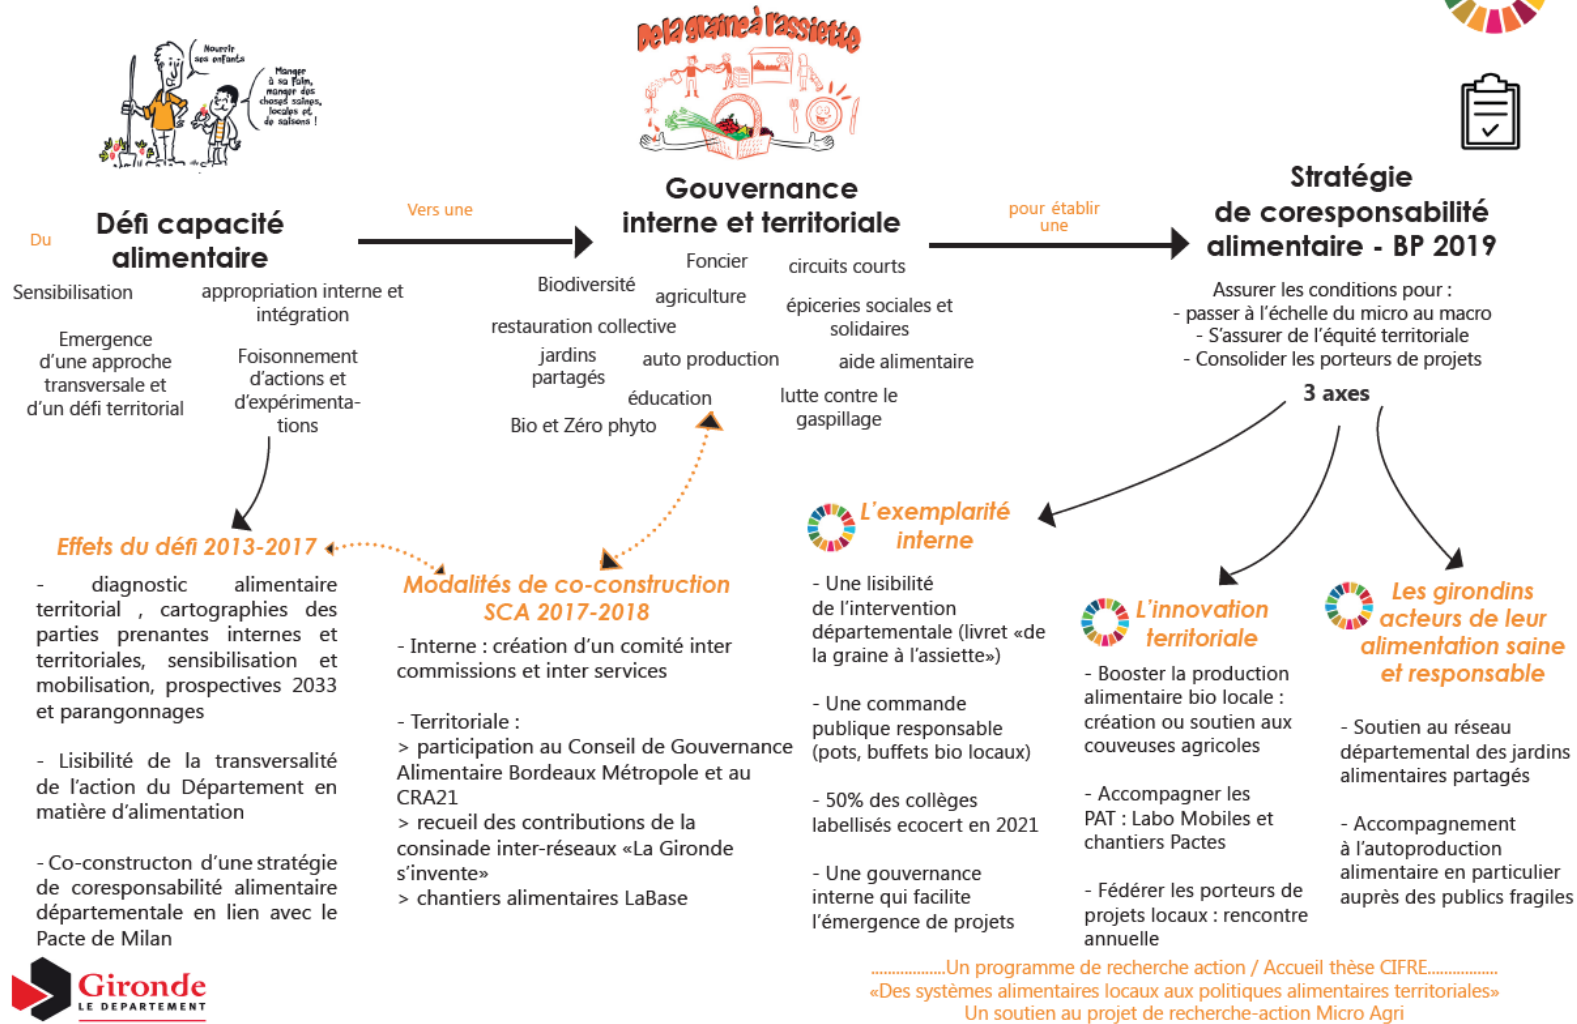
Nourrir ses enfants

Manger à sa faim, manger des choses saines, locales et de saisons !

De la graine à l'assiette

Du

Défi capacité alimentaire

Vers une

Gouvernance interne et territoriale

pour établir une

Stratégie de coresponsabilité alimentaire - BP 2019

Sensibilisation

appropriation interne et intégration

Emergence d'une approche transversale et d'un défi territorial

Foisonnement d'actions et d'expérimentations

Foncier

circuits courts

Biodiversité

agriculture

épiceries sociales et solidaires

restauration collective

jardins partagés

auto production

aide alimentaire

éducation

lutte contre le gaspillage

Bio et Zéro phyto

Assurer les conditions pour :
- passer à l'échelle du micro au macro
- S'assurer de l'équité territoriale
- Consolider les porteurs de projets

3 axes

Effets du défi 2013-2017

- diagnostic alimentaire territorial , cartographies des parties prenantes internes et territoriales, sensibilisation et mobilisation, prospectives 2033 et parangonnages

- Lisibilité de la transversalité de l'action du Département en matière d'alimentation

- Co-constructon d'une stratégie de coresponsabilité alimentaire départementale en lien avec le Pacte de Milan

Modalités de co-construction SCA 2017-2018

- Interne : création d'un comité inter commissions et inter services

- Territoriale :
> participation au Conseil de Gouvernance Alimentaire Bordeaux Métropole et au CRA21
> recueil des contributions de la consinade inter-réseaux «La Gironde s'invente»
> chantiers alimentaires LaBase

L'exemplarité interne

- Une lisibilité de l'intervention départementale (livret «de la graine à l'assiette»)

- Une commande publique responsable (pots, buffets bio locaux)

- 50% des collèges labellisés ecocert en 2021

- Une gouvernance interne qui facilite l'émergence de projets

L'innovation territoriale

- Booster la production alimentaire bio locale : création ou soutien aux couveuses agricoles

- Accompagner les PAT : Labo Mobiles et chantiers Pactes

- Fédérer les porteurs de projets locaux : rencontre annuelle

Les girondins acteurs de leur alimentation saine et responsable

- Soutien au réseau départemental des jardins alimentaires partagés

- Accompagnement à l'autoproduction alimentaire en particulier auprès des publics fragiles

Gironde LE DÉPARTEMENT

.................Un programme de recherche action / Accueil thèse CIFRE................
«Des systèmes alimentaires locaux aux politiques alimentaires territoriales»
Un soutien au projet de recherche-action Micro Agri